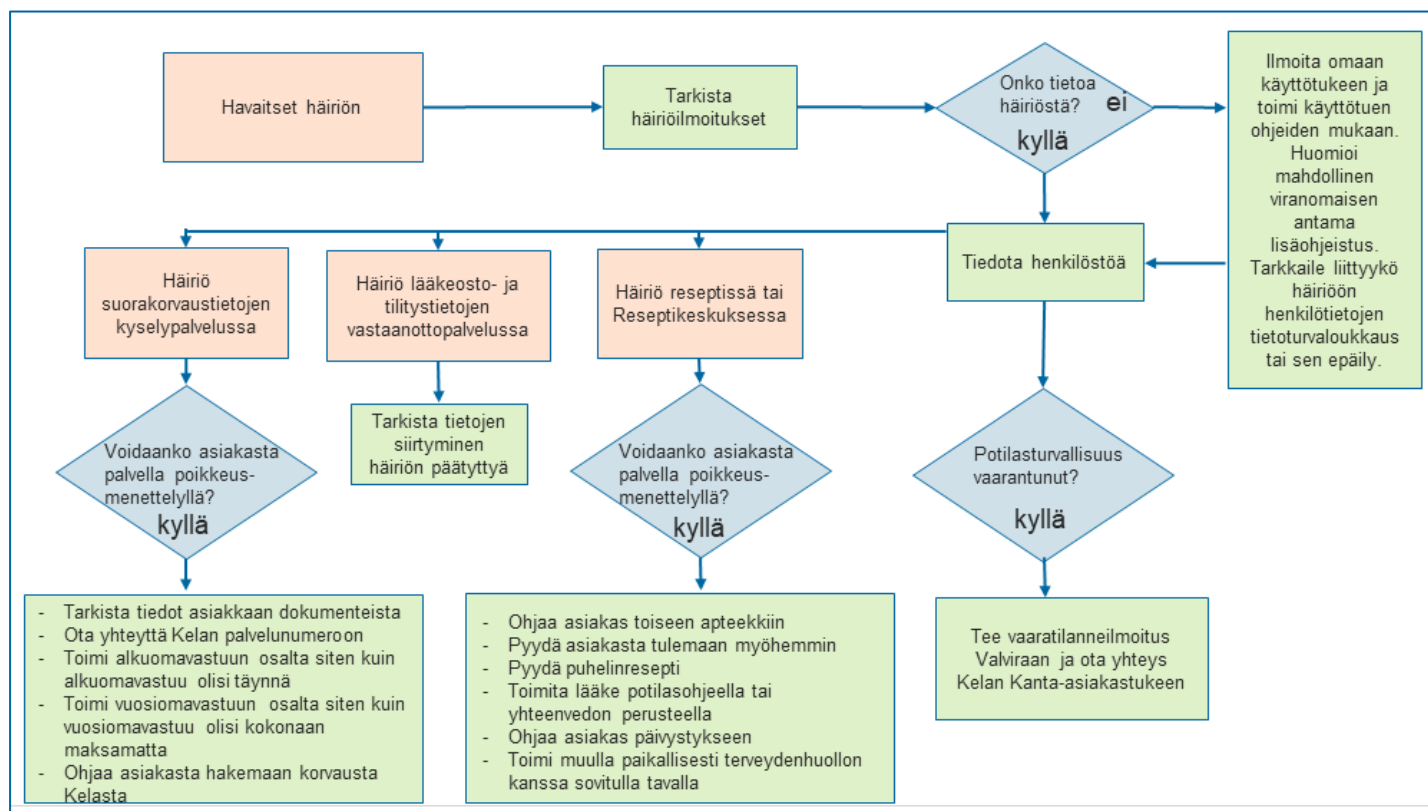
Havaitset häiriön

Tarkista häiriöilmoitukset

Onko tietoa häiriöstä?

ei

kyllä

Ilmoita omaan käyttötukeen ja toimi käyttötuen ohjeiden mukaan. Huomioi mahdollinen viranomaisen antama lisäohjeistus. Tarkkaile liittyykö häiriöön henkilötietojen tietoturvaloukkaus tai sen epäily.

Tiedota henkilöstöä

Häiriö suorakorvaustietojen kyselypalvelussa

Häiriö lääkeosto- ja tilitystietojen vastaanottopalvelussa

Häiriö reseptissä tai Reseptikeskuksessa

Voidaanko asiakasta palvella poikkeus-menettelyllä?

kyllä

Tarkista tietojen siirtyminen häiriön päätyttyä

Voidaanko asiakasta palvella poikkeus-menettelyllä?

kyllä

Potilasturvallisuus vaarantunut?

kyllä

- Tarkista tiedot asiakkaan dokumenteista
- Ota yhteyttä Kelan palvelunumeroon
- Toimi alkuomavastuun osalta siten kuin alkuomavastuu olisi täynnä
- Toimi vuosiomavastuun osalta siten kuin vuosiomavastuu olisi kokonaan maksamatta
- Ohjaa asiakasta hakemaan korvausta Kelasta

- Ohjaa asiakas toiseen apteekkiin
- Pyydä asiakasta tulemaan myöhemmin
- Pyydä puhelinresepti
- Toimita lääke potilasohjeella tai yhteenvedon perusteella
- Ohjaa asiakas päivystykseen
- Toimi muulla paikallisesti terveydenhuollon kanssa sovitulla tavalla

Tee vaaratilanneilmoitus Valviraan ja ota yhteys Kelan Kanta-asiakastukeen